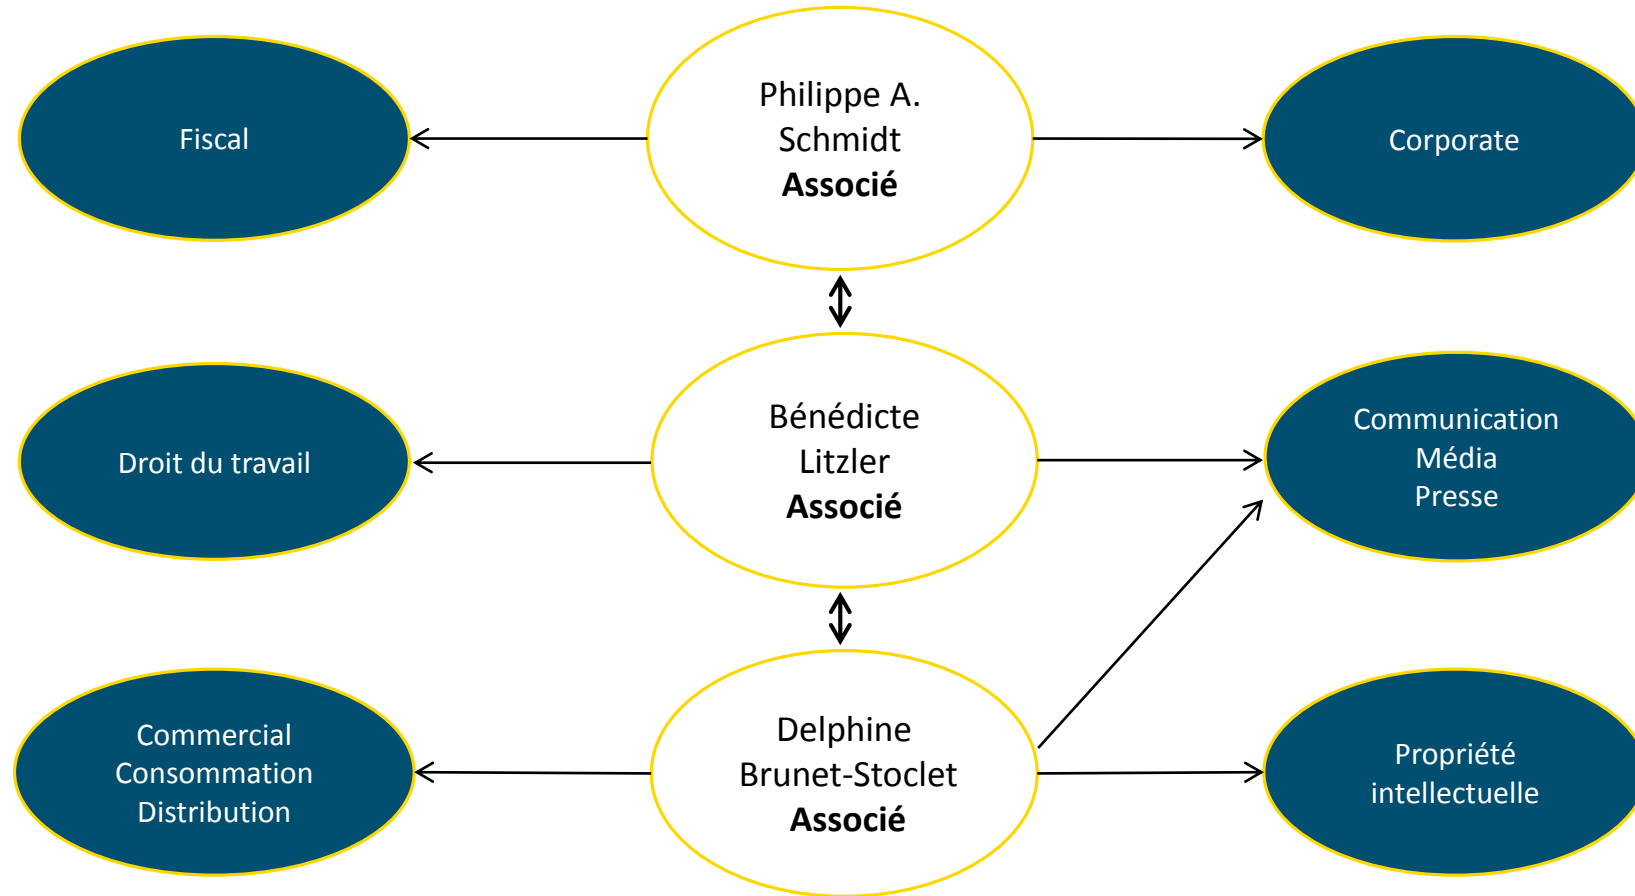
Fiscal

Philippe A. Schmidt
**Associé**

Corporate

Droit du travail

Bénédicte Litzler
**Associé**

Communication
Média
Presse

Commercial
Consommation
Distribution

Delphine Brunet-Stoclet
**Associé**

Propriété intellectuelle